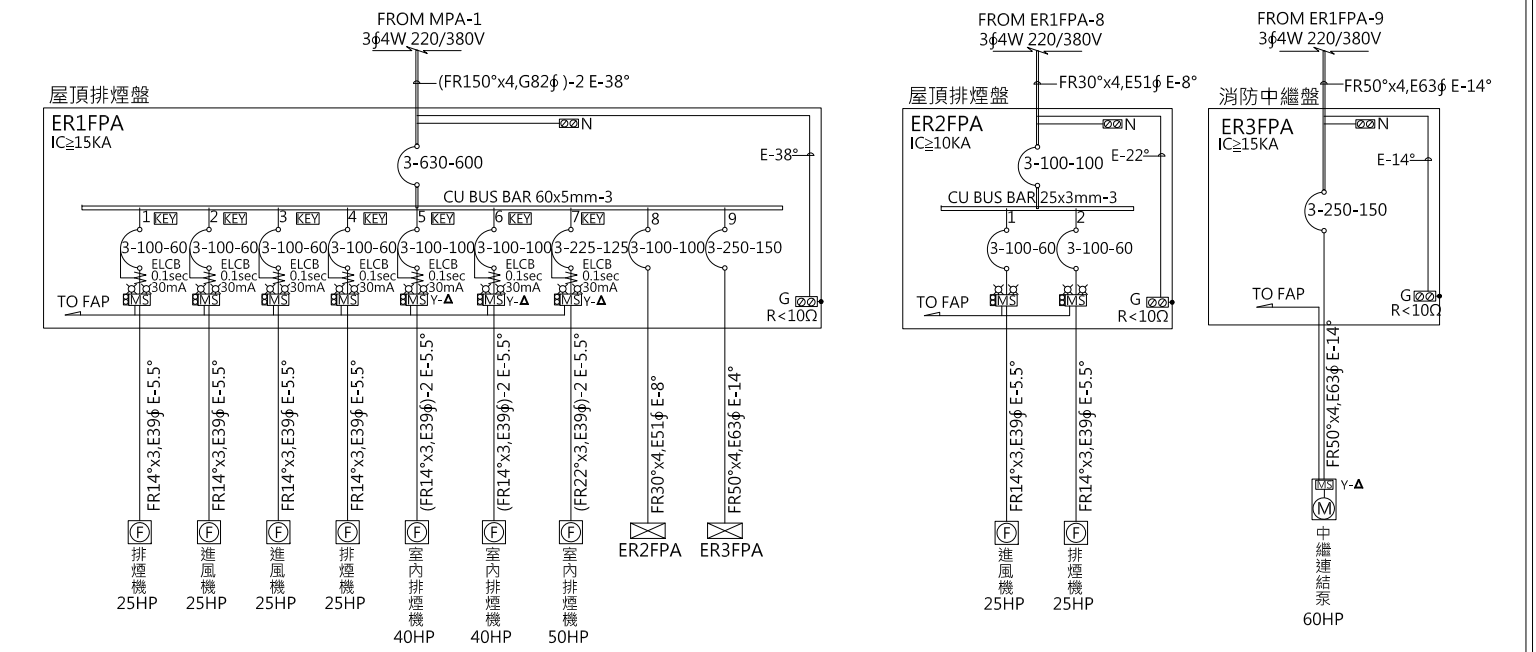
FROM MPA-1
3φ4W 220/380V
(FR150°x4,G82φ )-2 E-38°
屋頂排煙盤
ER1FPA
IC≧15KA
N
3-630-600
E-38°
CU BUS BAR 60x5mm-3
1 KEY 2 KEY 3 KEY 4 KEY 5 KEY 6 KEY 7 KEY 8 9
3-100-60 3-100-60 3-100-60 3-100-60 3-100-100 3-100-100 3-225-125 3-100-100 3-250-150
ELCB 0.1sec 30mA
ELCB 0.1sec 30mA
ELCB 0.1sec 30mA
ELCB 0.1sec 30mA
ELCB 0.1sec 30mA
ELCB 0.1sec 30mA
ELCB 0.1sec 30mA
MS MS MS MS MS Y-Δ MS Y-Δ MS Y-Δ
TO FAP
G
R<10Ω
FR14°x3,E39φ E-5.5°
FR14°x3,E39φ E-5.5°
FR14°x3,E39φ E-5.5°
FR14°x3,E39φ E-5.5°
(FR14°x3,E39φ)-2 E-5.5°
(FR14°x3,E39φ)-2 E-5.5°
(FR22°x3,E39φ)-2 E-5.5°
FR30°x4,E51φ E-8°
FR50°x4,E63φ E-14°
F 排煙機 25HP
F 進風機 25HP
F 進風機 25HP
F 排煙機 25HP
F 室內排煙機 40HP
F 室內排煙機 40HP
F 室內排煙機 50HP
ER2FPA
ER3FPA

FROM ER1FPA-8
3φ4W 220/380V
FR30°x4,E51φ E-8°
屋頂排煙盤
ER2FPA
IC≧10KA
N
3-100-100
E-22°
CU BUS BAR 25x3mm-3
1 2
3-100-60 3-100-60
MS MS
TO FAP
G
R<10Ω
FR14°x3,E39φ E-5.5°
FR14°x3,E39φ E-5.5°
F 進風機 25HP
F 排煙機 25HP

FROM ER1FPA-9
3φ4W 220/380V
FR50°x4,E63φ E-14°
消防中繼盤
ER3FPA
IC≧15KA
N
E-14°
3-250-150
TO FAP
G
R<10Ω
FR50°x4,E63φ E-14°
MS Y-Δ
M
中繼連結泵
60HP